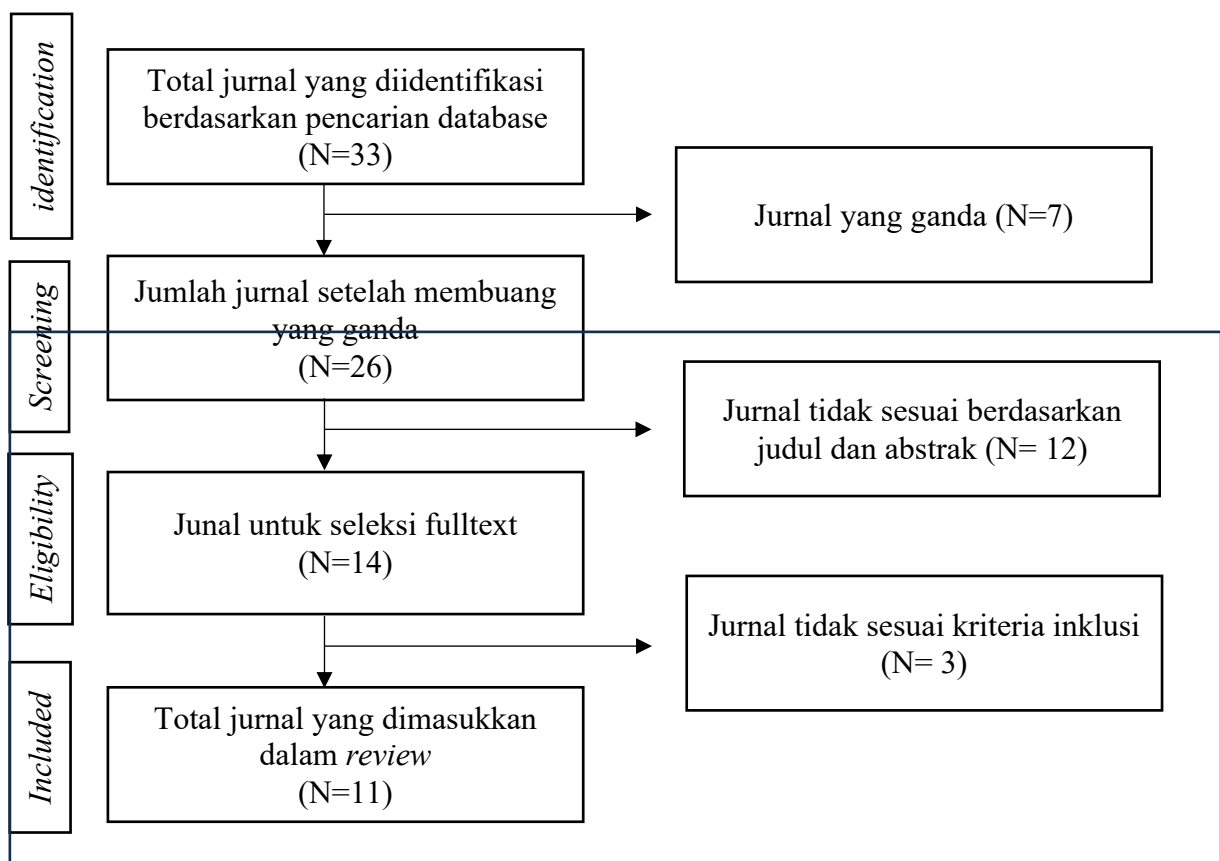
identification

Total jurnal yang diidentifikasi berdasarkan pencarian database (N=33)

Jurnal yang ganda (N=7)

Screening

Jumlah jurnal setelah membuang yang ganda (N=26)

Jurnal tidak sesuai berdasarkan judul dan abstrak (N= 12)

Eligibility

Junal untuk seleksi fulltext (N=14)

Jurnal tidak sesuai kriteria inklusi (N= 3)

Included

Total jurnal yang dimasukkan dalam review (N=11)